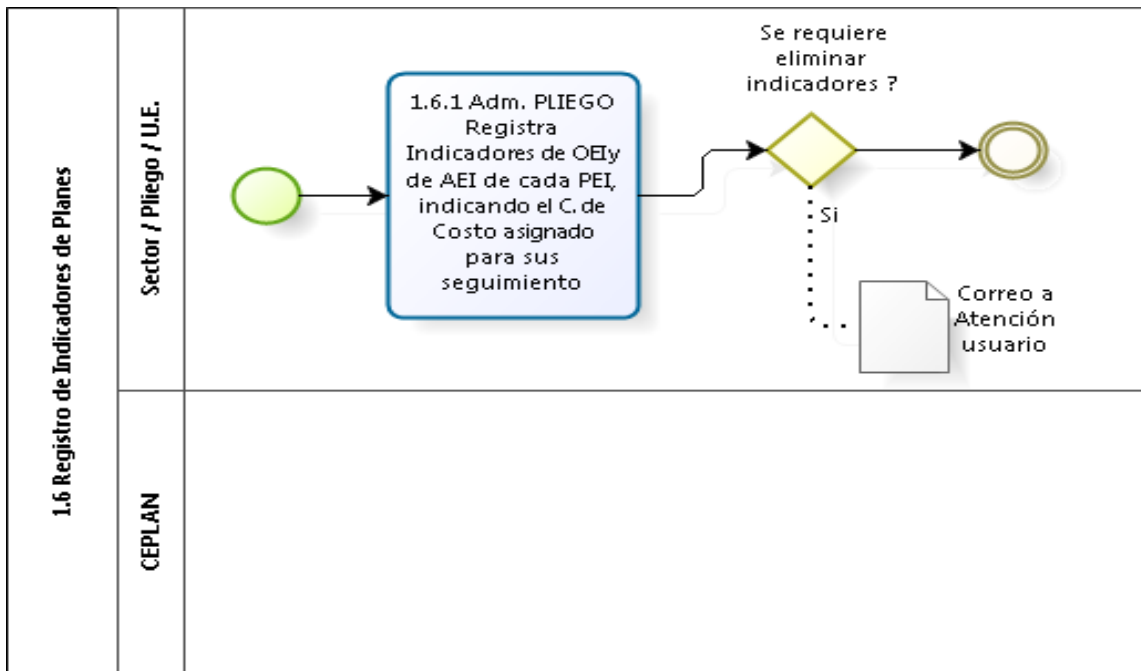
1.6 Registro de Indicadores de Planes

Sector / Pliego / U.E.

1.6.1 Adm. PLIEGO Registra Indicadores de OEIy de AEI de cada PEI, indicando el C. de Costo asignado para sus seguimiento

Se requiere eliminar indicadores ?

Si

Correo a Atención usuario

CEPLAN